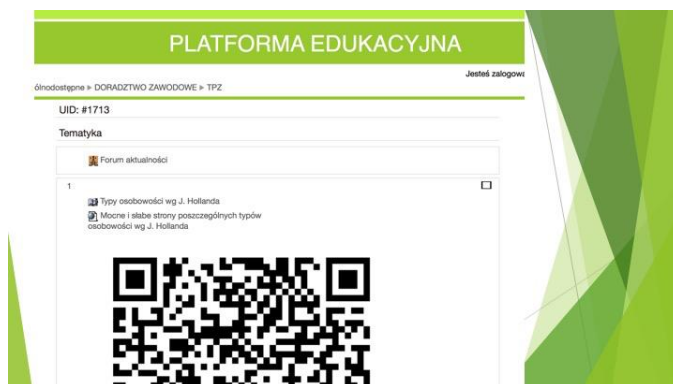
PLATFORMA EDUKACYJNA

Jesteś zalogowa

ólnodostępne ► DORADZTWO ZAWODOWE ► TPZ

UID: #1713

Tematyka

Forum aktualności

1

Typy osobowości wg J. Hollanda

Mocne i słabe strony poszczególnych typów osobowości wg J. Hollanda